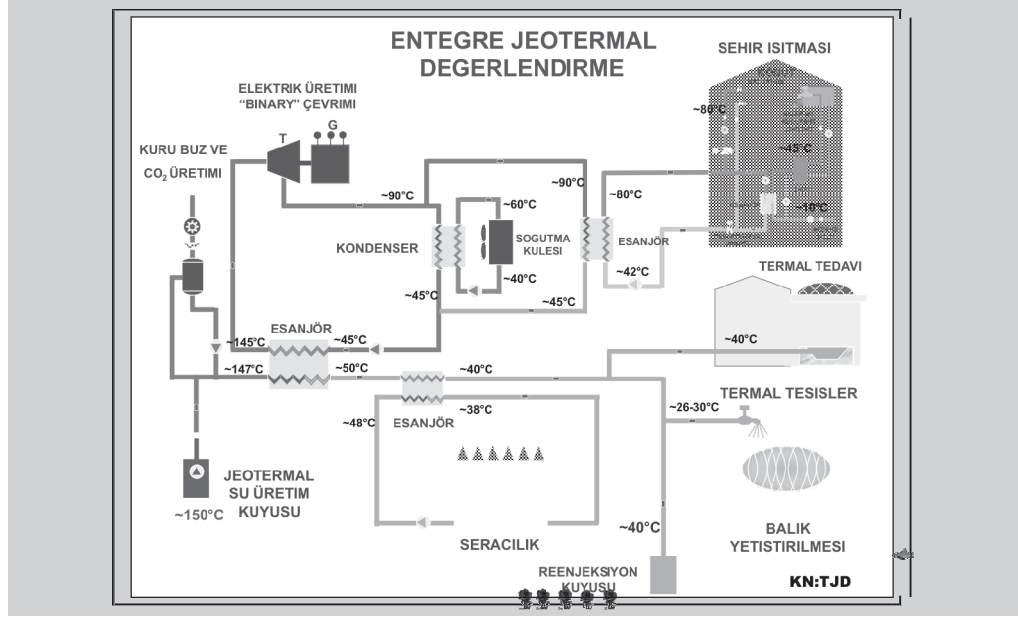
ENTEGRE JEOTERMAL DEGERLENDIRME

SEHIR ISITMASI

ELEKTRIK ÜRETIMI "BINARY" ÇEVRIMI

T

G

KURU BUZ VE $CO_2$ ÜRETIMI

~80°C

~45°C

~10°C

~90°C

~90°C

~80°C

~60°C

KONDENSER

SOGUTMA KULESI

ESANJÖR

~40°C

~42°C

TERMAL TEDAVI

~45°C

~45°C

ESANJÖR

~145°C

~45°C

~40°C

~147°C

~50°C

~40°C

TERMAL TESISLER

~38°C

~26-30°C

~48°C

ESANJÖR

JEOTERMAL SU ÜRETIM KUYUSU

~150°C

~40°C

BALIK YETISTIRILMESI

SERACILIK

REENJEKSIYON KUYUSU

KN:TJD